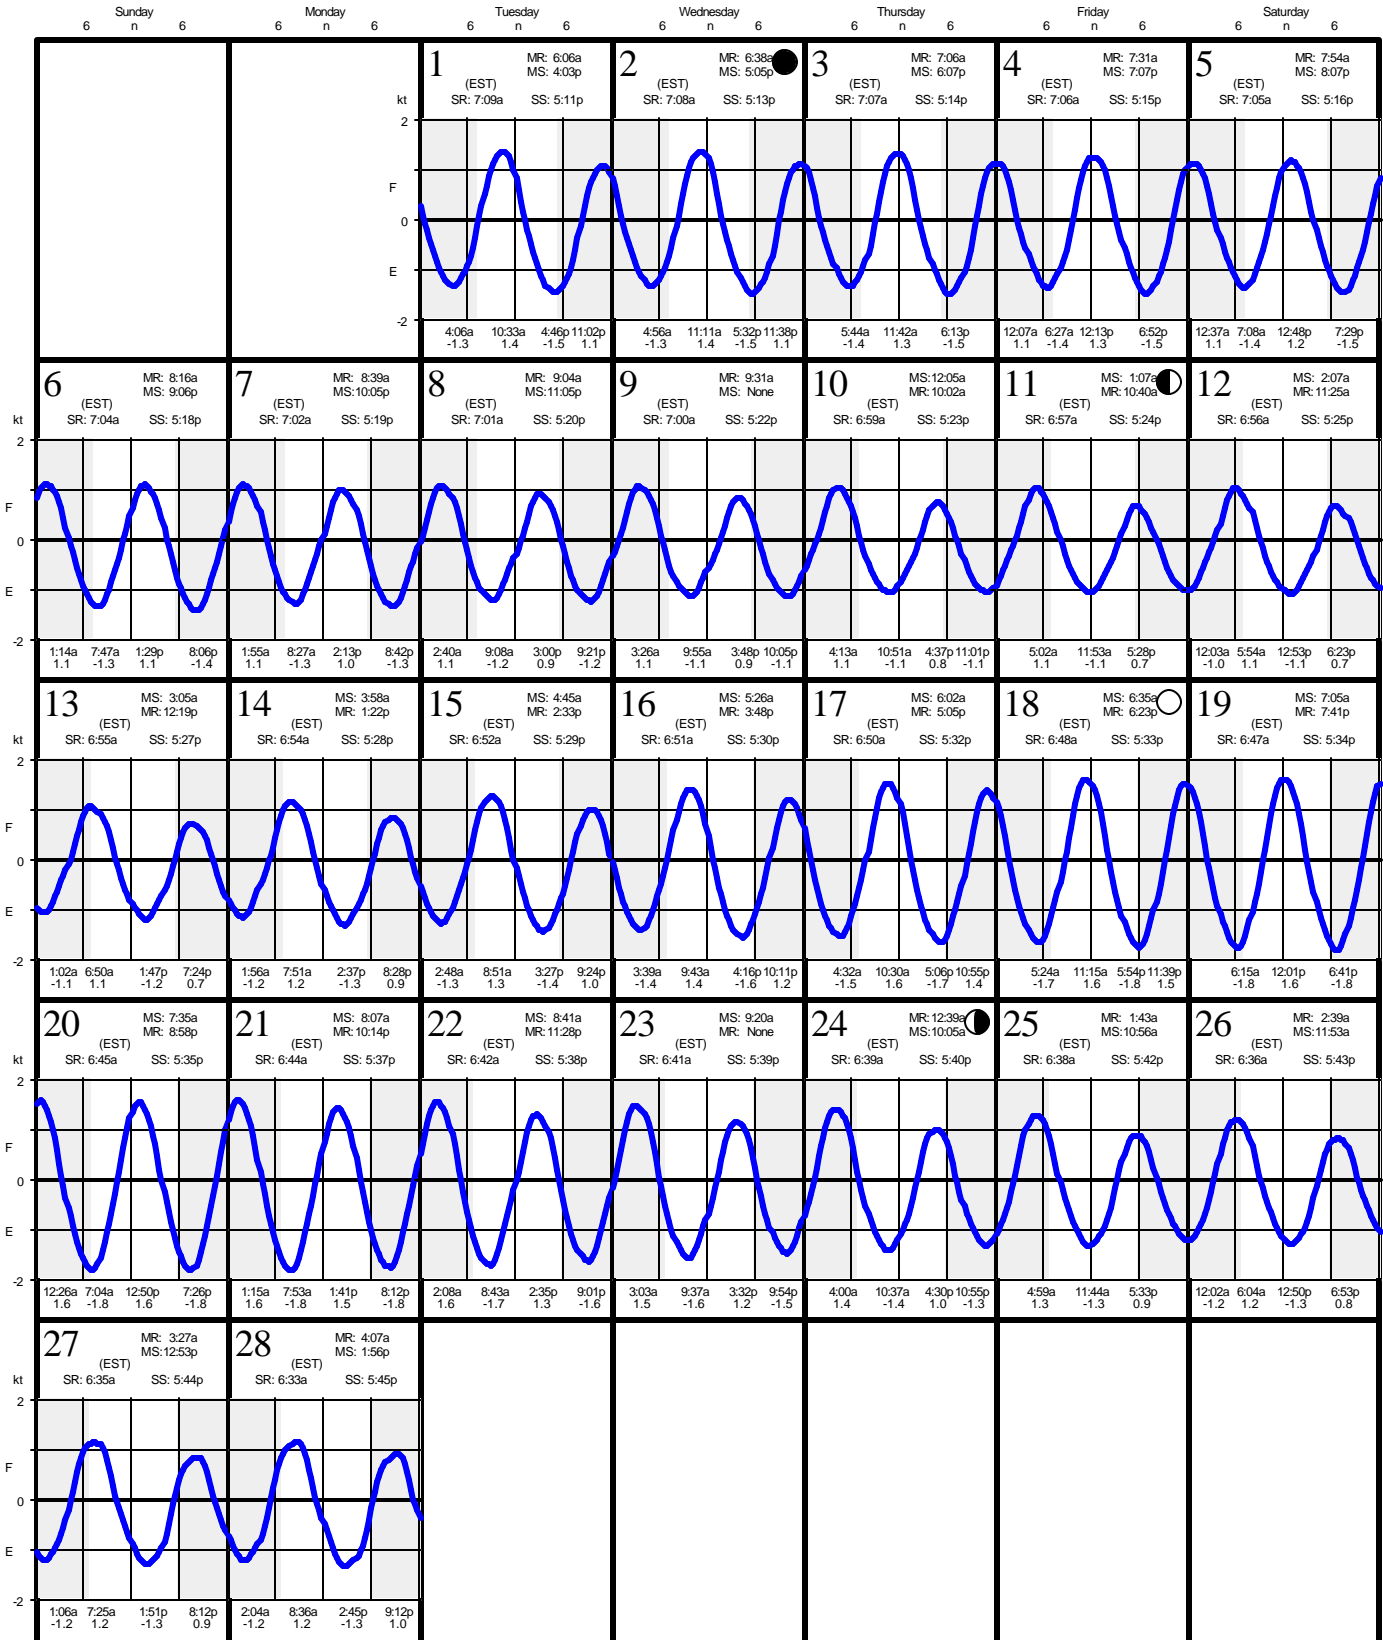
| Sunday | Monday | Tuesday | Wednesday | Thursday | Friday | Saturday |
|---|---|---|---|---|---|---|
| 6 n 6 | 6 n 6 | 6 n 6 | 6 n 6 | 6 n 6 | 6 n 6 | 6 n 6 |
| | | 1 MR: 6:06a MS: 4:03p (EST) SR: 7:09a SS: 5:11p 4:06a -1.3 10:33a 1.4 4:46p -1.5 11:02p 1.1 | 2 MR: 6:38a MS: 5:05p (EST) SR: 7:08a SS: 5:13p 4:56a -1.3 11:11a 1.4 5:32p -1.5 11:38p 1.1 | 3 MR: 7:06a MS: 6:07p (EST) SR: 7:07a SS: 5:14p 5:44a -1.4 11:42a 1.3 6:13p -1.5 | 4 MR: 7:31a MS: 7:07p (EST) SR: 7:06a SS: 5:15p 12:07a 1.1 6:27a -1.4 12:13p 1.3 6:52p -1.5 | 5 MR: 7:54a MS: 8:07p (EST) SR: 7:05a SS: 5:16p 12:37a 1.1 7:08a -1.4 12:48p 1.2 7:29p -1.5 |
| 6 MR: 8:16a MS: 9:06p (EST) SR: 7:04a SS: 5:18p 1:14a 1.1 7:47a -1.3 1:29p 1.1 8:06p -1.4 | 7 MR: 8:39a MS: 10:05p (EST) SR: 7:02a SS: 5:19p 1:55a 1.1 8:27a -1.3 2:13p 1.0 8:42p -1.3 | 8 MR: 9:04a MS: 11:05p (EST) SR: 7:01a SS: 5:20p 2:40a 1.1 9:08a -1.2 3:00p 0.9 9:21p -1.2 | 9 MR: 9:31a MS: None (EST) SR: 7:00a SS: 5:22p 3:26a 1.1 9:55a -1.1 3:48p 0.9 10:05p -1.1 | 10 MS: 12:05a MR: 10:02a (EST) SR: 6:59a SS: 5:23p 4:13a 1.1 10:51a -1.1 4:37p 0.8 11:01p -1.1 | 11 MS: 1:07a MR: 10:40a (EST) SR: 6:57a SS: 5:24p 5:02a 1.1 11:53a -1.1 5:28p 0.7 | 12 MS: 2:07a MR: 11:25a (EST) SR: 6:56a SS: 5:25p 12:03a -1.0 5:54a 1.1 12:53p -1.1 6:23p 0.7 |
| 13 MS: 3:05a MR: 12:19p (EST) SR: 6:55a SS: 5:27p 1:02a -1.1 6:50a 1.1 1:47p -1.2 7:24p 0.7 | 14 MS: 3:58a MR: 1:22p (EST) SR: 6:54a SS: 5:28p 1:56a -1.2 7:51a 1.2 2:37p -1.3 8:28p 0.9 | 15 MS: 4:45a MR: 2:33p (EST) SR: 6:52a SS: 5:29p 2:48a -1.3 8:51a 1.3 3:27p -1.4 9:24p 1.0 | 16 MS: 5:26a MR: 3:48p (EST) SR: 6:51a SS: 5:30p 3:39a -1.4 9:43a 1.4 4:16p -1.6 10:11p 1.2 | 17 MS: 6:02a MR: 5:05p (EST) SR: 6:50a SS: 5:32p 4:32a -1.5 10:30a 1.6 5:06p -1.7 10:55p 1.4 | 18 MS: 6:35a MR: 6:23p (EST) SR: 6:48a SS: 5:33p 5:24a -1.7 11:15a 1.6 5:54p -1.8 11:39p 1.5 | 19 MS: 7:05a MR: 7:41p (EST) SR: 6:47a SS: 5:34p 6:15a -1.8 12:01p 1.6 6:41p -1.8 |
| 20 MS: 7:35a MR: 8:58p (EST) SR: 6:45a SS: 5:35p 12:26a 1.6 7:04a -1.8 12:50p 1.6 7:26p -1.8 | 21 MS: 8:07a MR: 10:14p (EST) SR: 6:44a SS: 5:37p 1:15a 1.6 7:53a -1.8 1:41p 1.5 8:12p -1.8 | 22 MS: 8:41a MR: 11:28p (EST) SR: 6:42a SS: 5:38p 2:08a 1.6 8:43a -1.7 2:35p 1.3 9:01p -1.6 | 23 MS: 9:20a MR: None (EST) SR: 6:41a SS: 5:39p 3:03a 1.5 9:37a -1.6 3:32p 1.2 9:54p -1.5 | 24 MR: 12:39a MS: 10:05a (EST) SR: 6:39a SS: 5:40p 4:00a 1.4 10:37a -1.4 4:30p 1.0 10:55p -1.3 | 25 MR: 1:43a MS: 10:56a (EST) SR: 6:38a SS: 5:42p 4:59a 1.3 11:44a -1.3 5:33p 0.9 | 26 MR: 2:39a MS: 11:53a (EST) SR: 6:36a SS: 5:43p 12:02a -1.2 6:04a 1.2 12:50p -1.3 6:53p 0.8 |
| 27 MR: 3:27a MS: 12:53p (EST) SR: 6:35a SS: 5:44p 1:06a -1.2 7:25a 1.2 1:51p -1.3 8:12p 0.9 | 28 MR: 4:07a MS: 1:56p (EST) SR: 6:33a SS: 5:45p 2:04a -1.2 8:36a 1.2 2:45p -1.3 9:12p 1.0 | | | | | |

kt 2 F 0 E -2